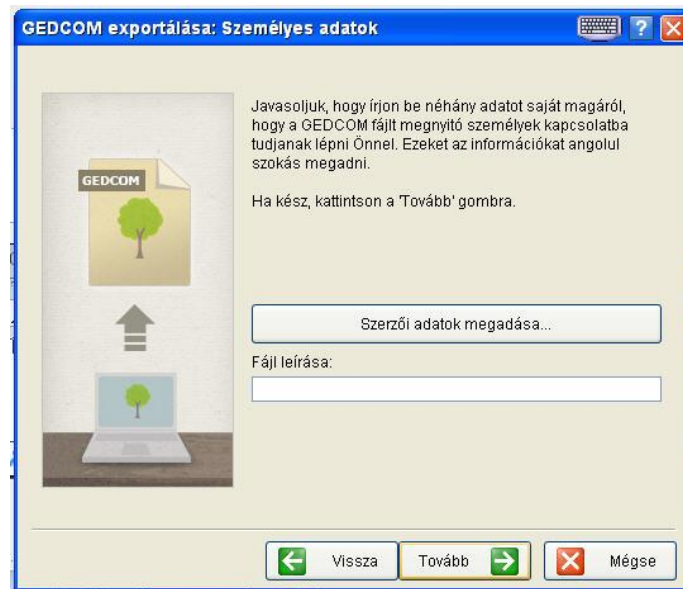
GEDCOM exportálása: Személyes adatok

GEDCOM

Javasoljuk, hogy írjon be néhány adatot saját magáról, hogy a GEDCOM fájlt megnyitó személyek kapcsolatba tudjanak lépni Önnel. Ezeket az információkat angolul szokás megadni.

Ha kész, kattintson a 'Tovább' gombra.

Szerzői adatok megadása...

Fájl leírása:

Vissza

Tovább

Mégse